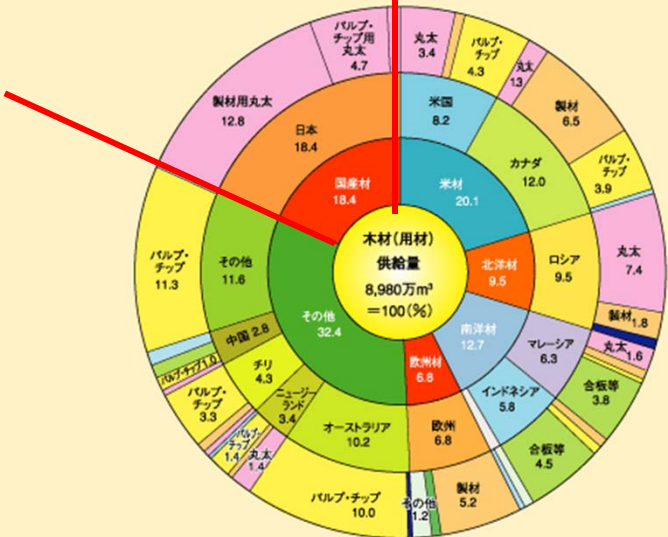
木材（用材）
供給量
8,980万m³
＝100（%）

国産材
18.4

米材
20.1

北洋材
9.5

南洋材
12.7

欧州材
6.8

その他
32.4

日本
18.4

米国
8.2

カナダ
12.0

ロシア
9.5

マレーシア
6.3

インドネシア
5.8

欧州
6.8

オーストラリア
10.2

ニュージーランド
3.4

チリ
4.3

中国 2.8

その他
11.6

製材用丸太
12.8

パルプ・チップ用丸太
4.7

丸太
3.4

パルプ・チップ
4.3

丸太
1.3

製材
6.5

パルプ・チップ
3.9

丸太
7.4

製材 1.8

丸太 1.6

合板等
3.8

合板等
4.5

製材
5.2

その他
1.2

パルプ・チップ
10.0

丸太
1.4

パルプ・チップ
1.4

パルプ・チップ
3.3

パルプ・チップ 1.0

パルプ・チップ
11.3